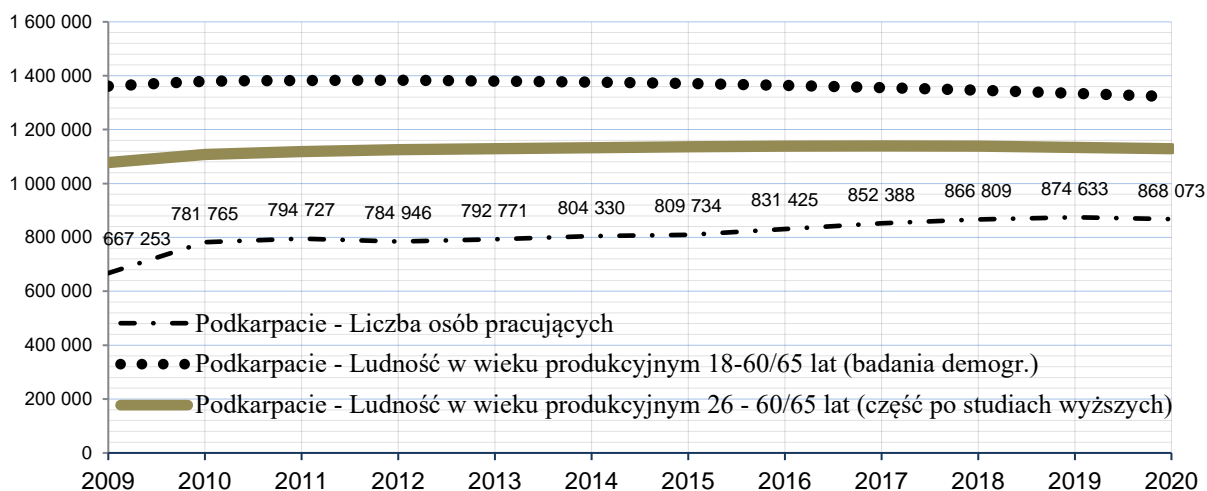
1 600 000
1 400 000
1 200 000
1 000 000
800 000
600 000
400 000
200 000
0

667 253
781 765
794 727
784 946
792 771
804 330
809 734
831 425
852 388
866 809
874 633
868 073

Podkarpacie - Liczba osób pracujących
Podkarpacie - Ludność w wieku produkcyjnym 18-60/65 lat (badania demogr.)
Podkarpacie - Ludność w wieku produkcyjnym 26 - 60/65 lat (część po studiach wyższych)

2009 2010 2011 2012 2013 2014 2015 2016 2017 2018 2019 2020